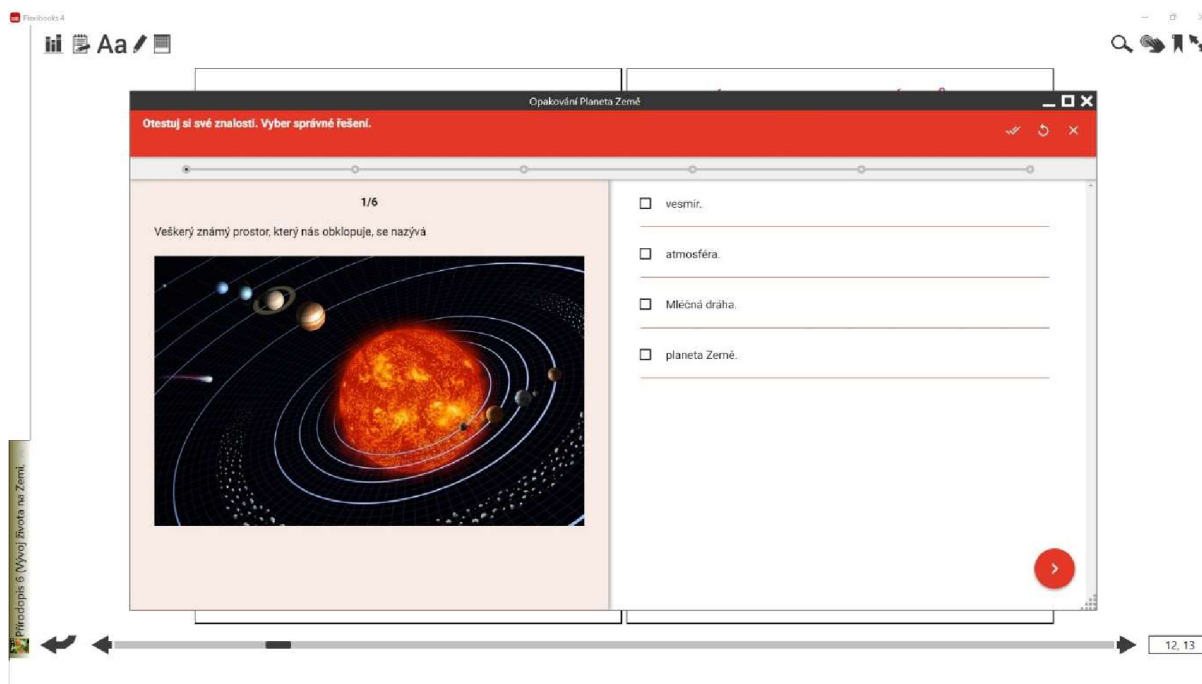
Flexibooks 4

Aa

Opakování Planeta Země

Otestuj si své znalosti. Vyber správné řešení.

1/6

Veškerý známý prostor, který nás obklopuje, se nazývá

vesmír.

atmosféra.

Mléčná dráha.

planeta Země.

Přírodopis 6 (Vývoj života na Zemi)

12, 13